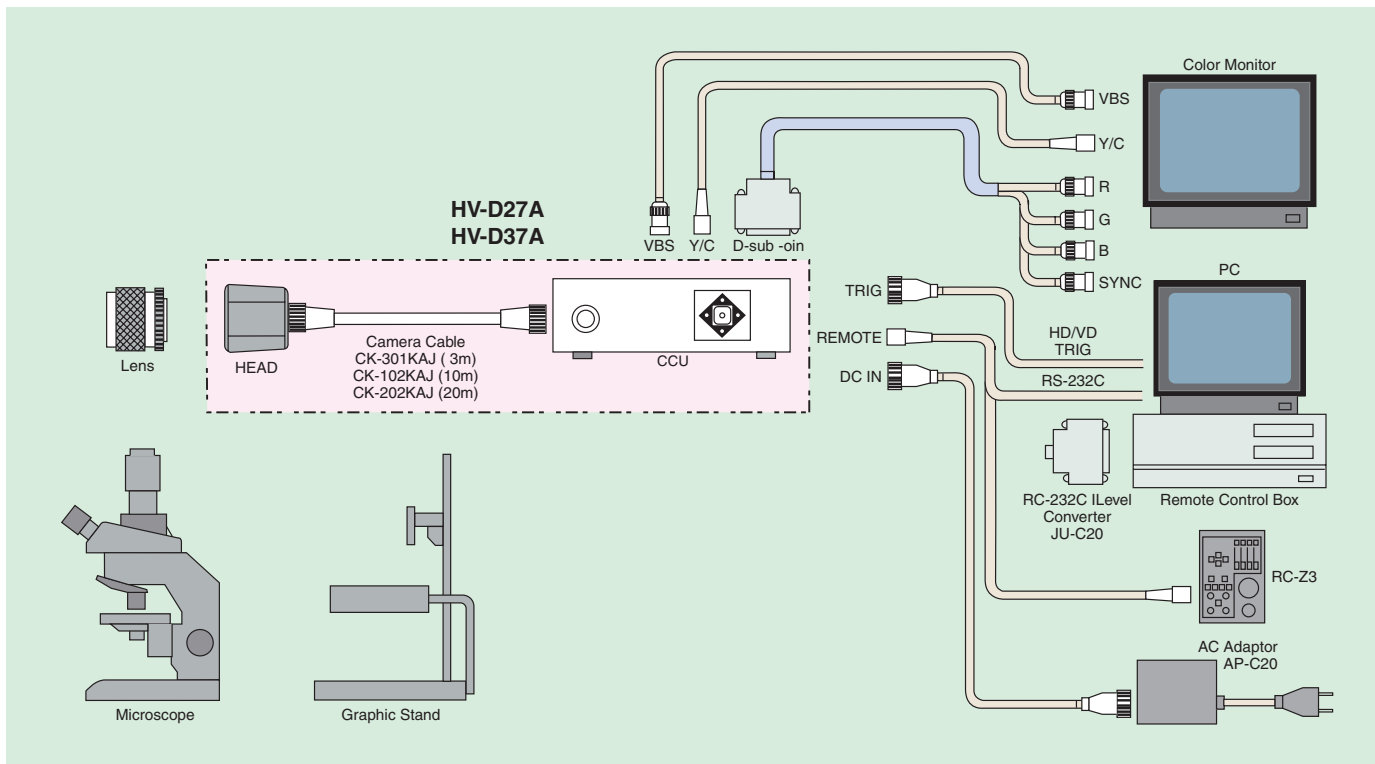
Color Monitor

VBS

Y/C

R

G

B

SYNC

HV-D27A
HV-D37A

VBS Y/C D-sub -oin

PC

TRIG

REMOTE

DC IN

HD/VD
TRIG

RS-232C

Lens

HEAD

Camera Cable
CK-301KAJ ( 3m)
CK-102KAJ (10m)
CK-202KAJ (20m)

CCU

RC-232C ILevel Converter
JU-C20

Remote Control Box

RC-Z3

AC Adaptor
AP-C20

Microscope

Graphic Stand